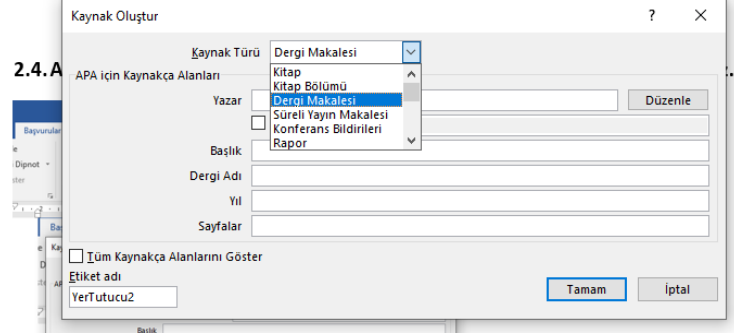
Kaynak Oluştur

?

2.4. A

Kaynak Türü Dergi Makalesi

APA için Kaynakça Alanları

Kitap
Kitap Bölümü
Dergi Makalesi
Süreli Yayın Makalesi
Konferans Bildirileri
Rapor

Yazar

Düzenle

Başvurular

Dipnot

Başlık

Dergi Adı

Yıl

Sayfalar

Tüm Kaynakça Alanlarını Göster

Etiket adı

YerTutucu2

Tamam

İptal

Başlık